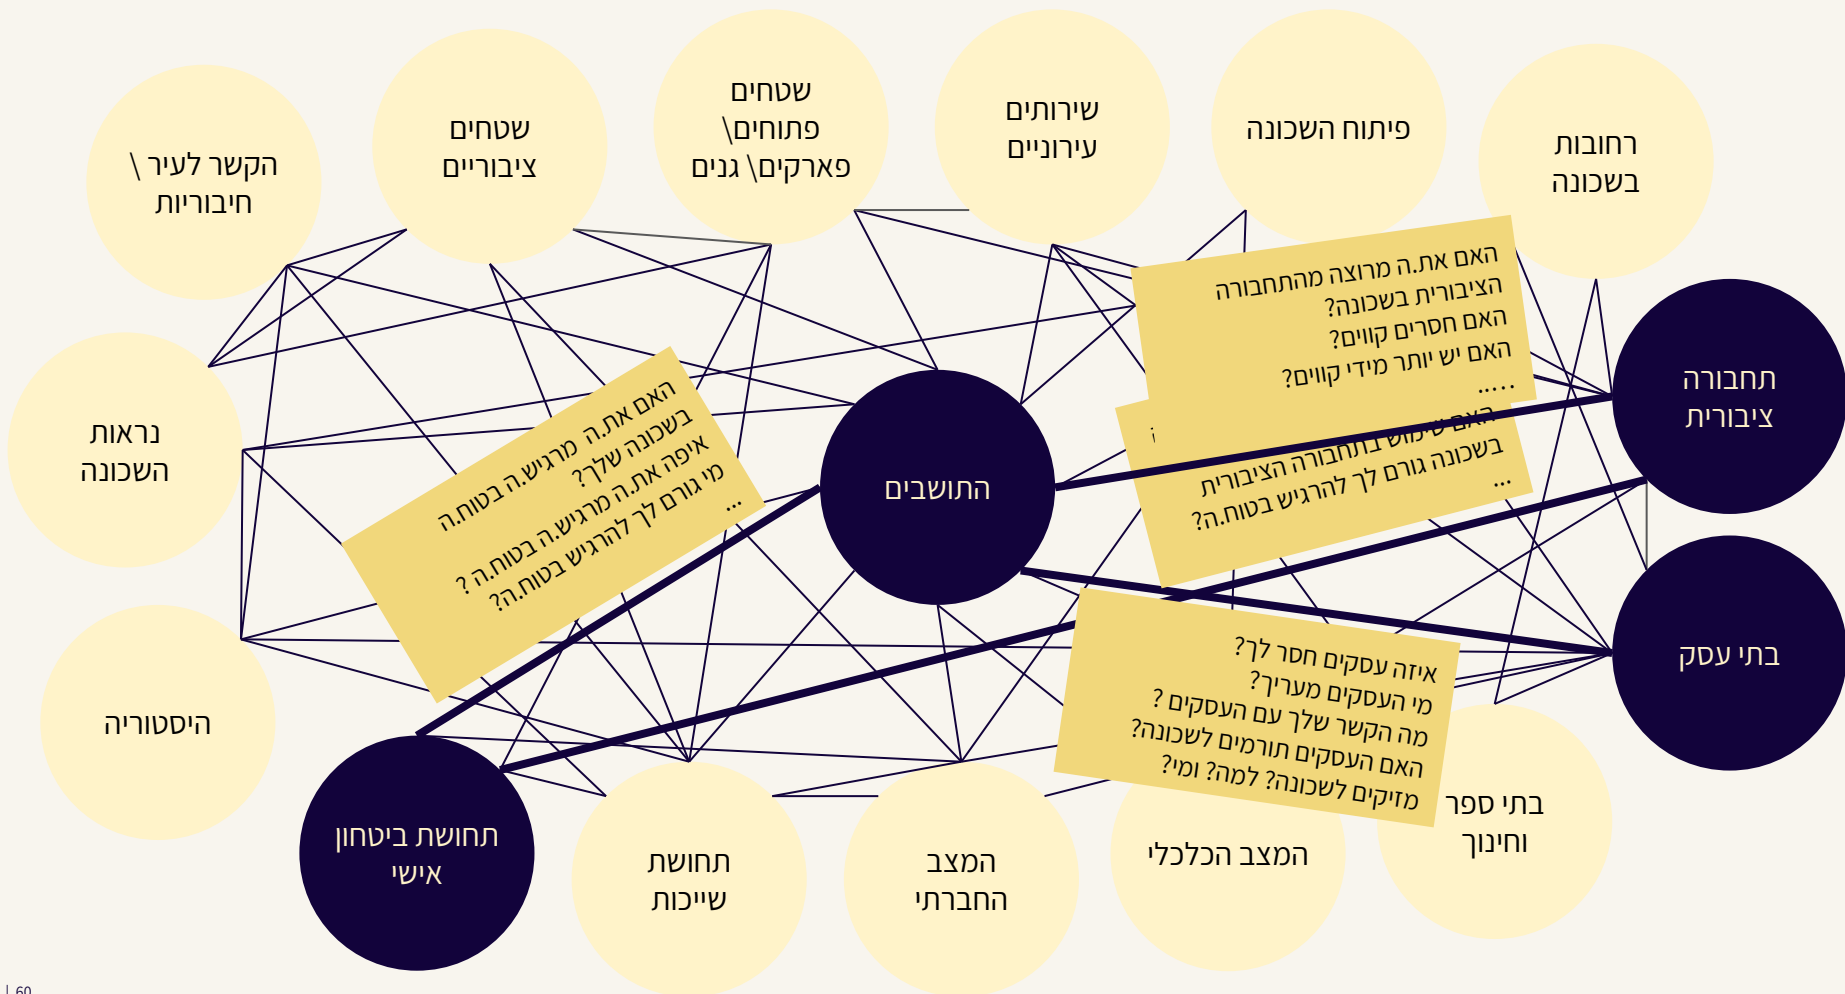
הקשר לעיר \ חיבוריות

שטחים ציבוריים

שטחים פתוחים\ פארקים\ גנים

שירותים עירוניים

פיתוח השכונה

רחובות בשכונה

נראות השכונה

היסטוריה

התושבים

תחבורה ציבורית

בתי עסק

תחושת ביטחון אישי

תחושת שייכות

המצב החברתי

המצב הכלכלי

בתי ספר וחינוך

האם את.ה מרגיש.ה בטוח.ה בשכונה שלך?
איפה את.ה מרגיש.ה בטוח.ה ?
מי גורם לך להרגיש בטוח.ה?
...

האם את.ה מרוצה מהתחבורה הציבורית בשכונה?
האם חסרים קווים?
האם יש יותר מידי קווים?
.....

האם שימוש בתחבורה הציבורית בשכונה גורם לך להרגיש בטוח.ה?
...

איזה עסקים חסר לך?
מי העסקים מעריך?
מה הקשר שלך עם העסקים ?
האם העסקים תורמים לשכונה?
מזיקים לשכונה? למה? ומי?

| 60